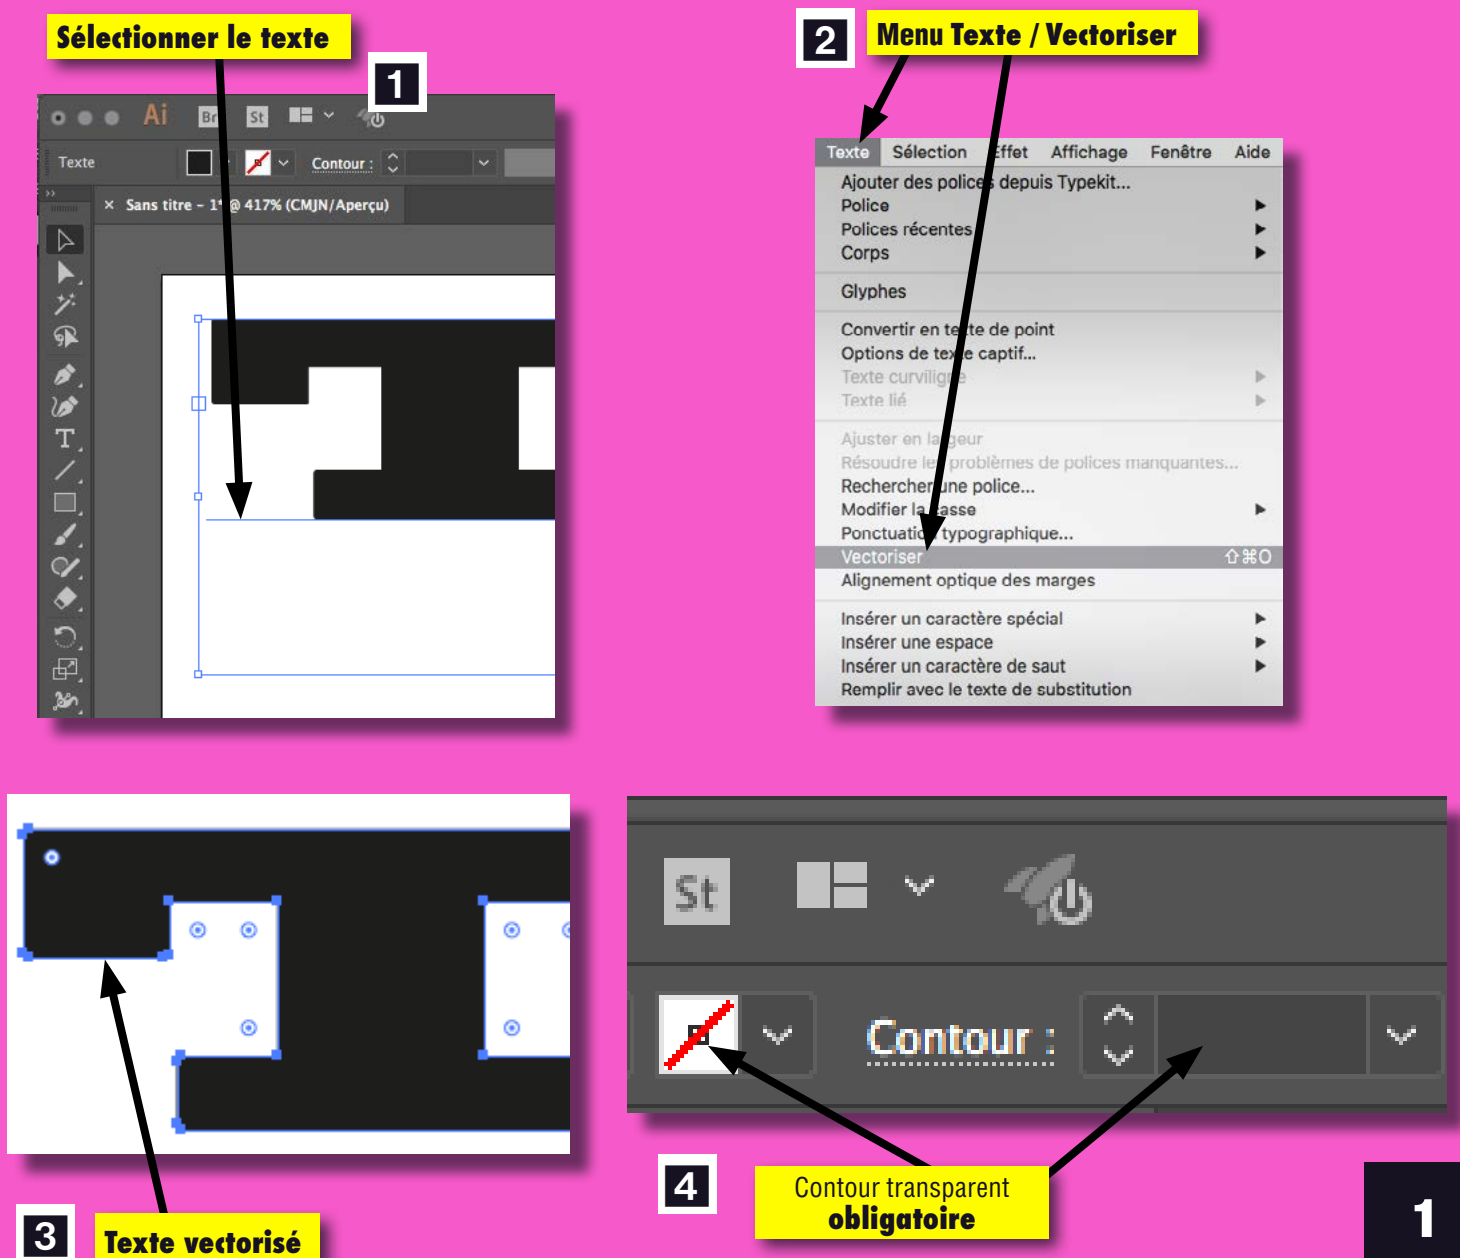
Sélectionner le texte

1

Ai Br St

Texte

Contour :

× Sans titre - 1* @ 417% (CMJN/Aperçu)

2

Menu Texte / Vectoriser

Texte Sélection Effet Affichage Fenêtre Aide

Ajouter des polices depuis Typekit...
Police
Polices récentes
Corps

Glyphes

Convertir en texte de point
Options de texte captif...
Texte curviligne
Texte lié

Ajuster en largeur
Résoudre les problèmes de polices manquantes...
Rechercher une police...
Modifier la casse
Ponctuation typographique...
Vectoriser ⇧⌘O
Alignement optique des marges

Insérer un caractère spécial
Insérer une espace
Insérer un caractère de saut
Remplir avec le texte de substitution

St

Contour :

3

Texte vectorisé

4

Contour transparent
obligatoire

1